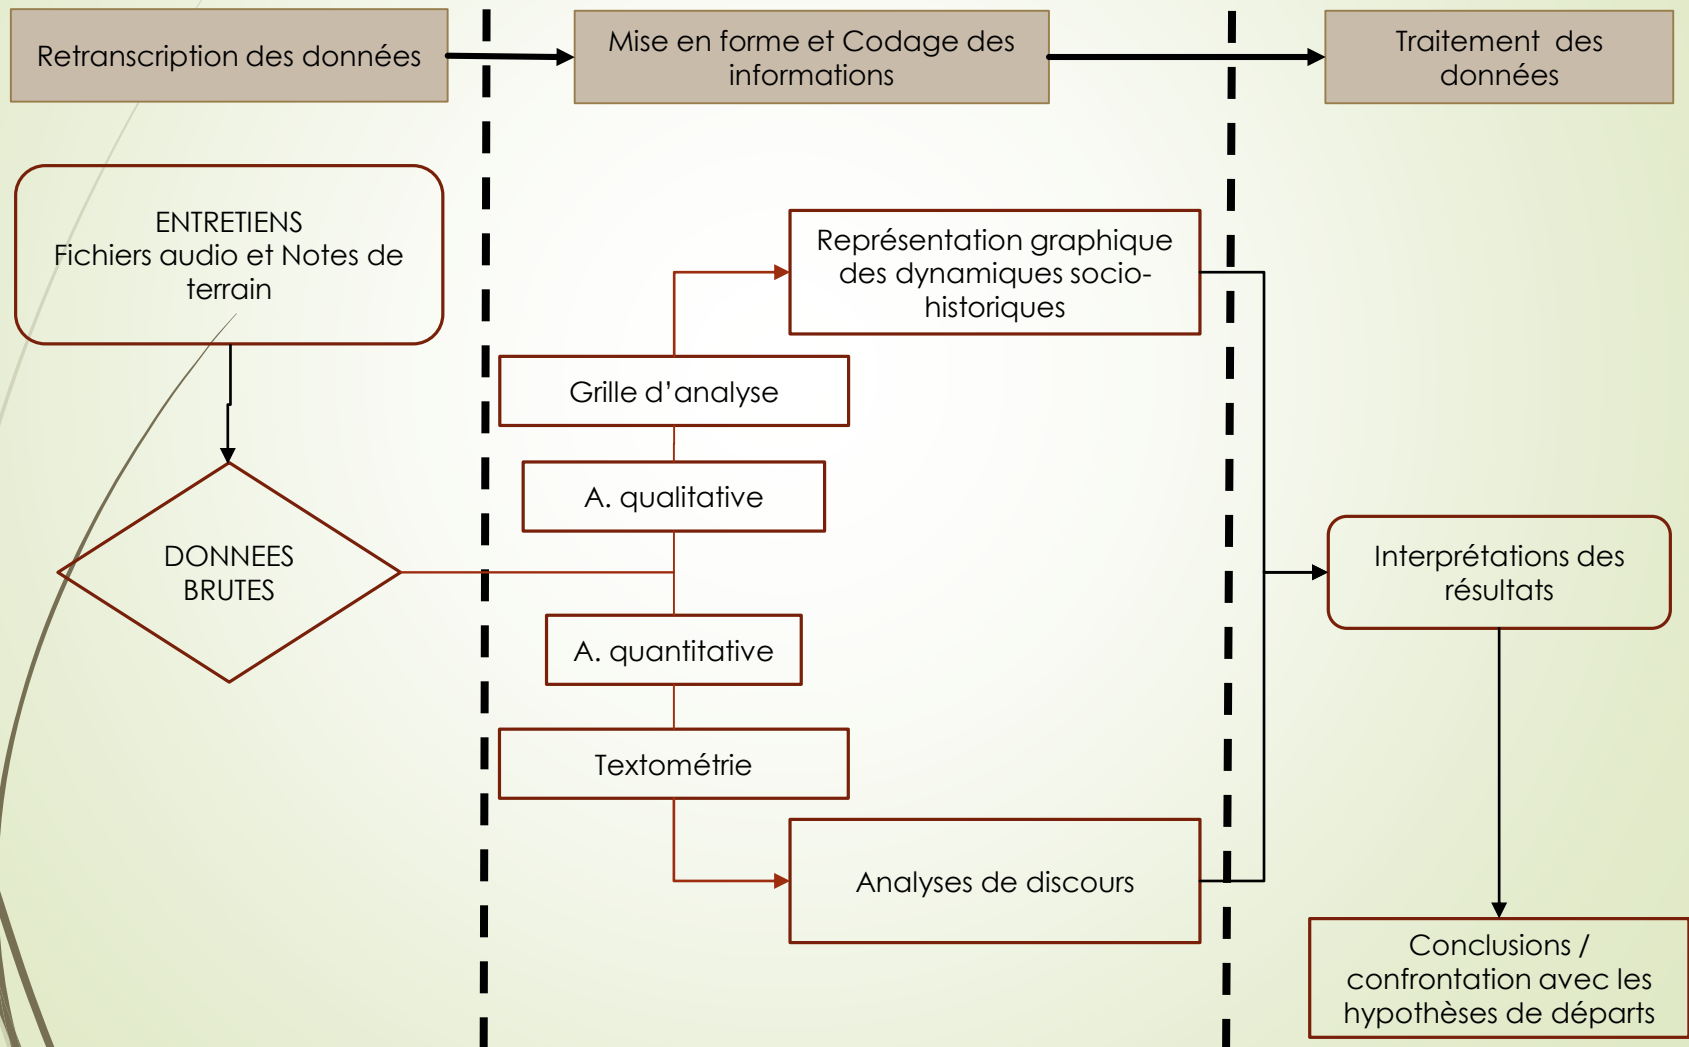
Retranscription des données

Mise en forme et Codage des informations

Traitement des données

ENTRETIENS
Fichiers audio et Notes de terrain

Représentation graphique des dynamiques socio-historiques

Grille d'analyse

A. qualitative

DONNEES BRUTES

Interprétations des résultats

A. quantitative

Textométrie

Analyses de discours

Conclusions / confrontation avec les hypothèses de départs